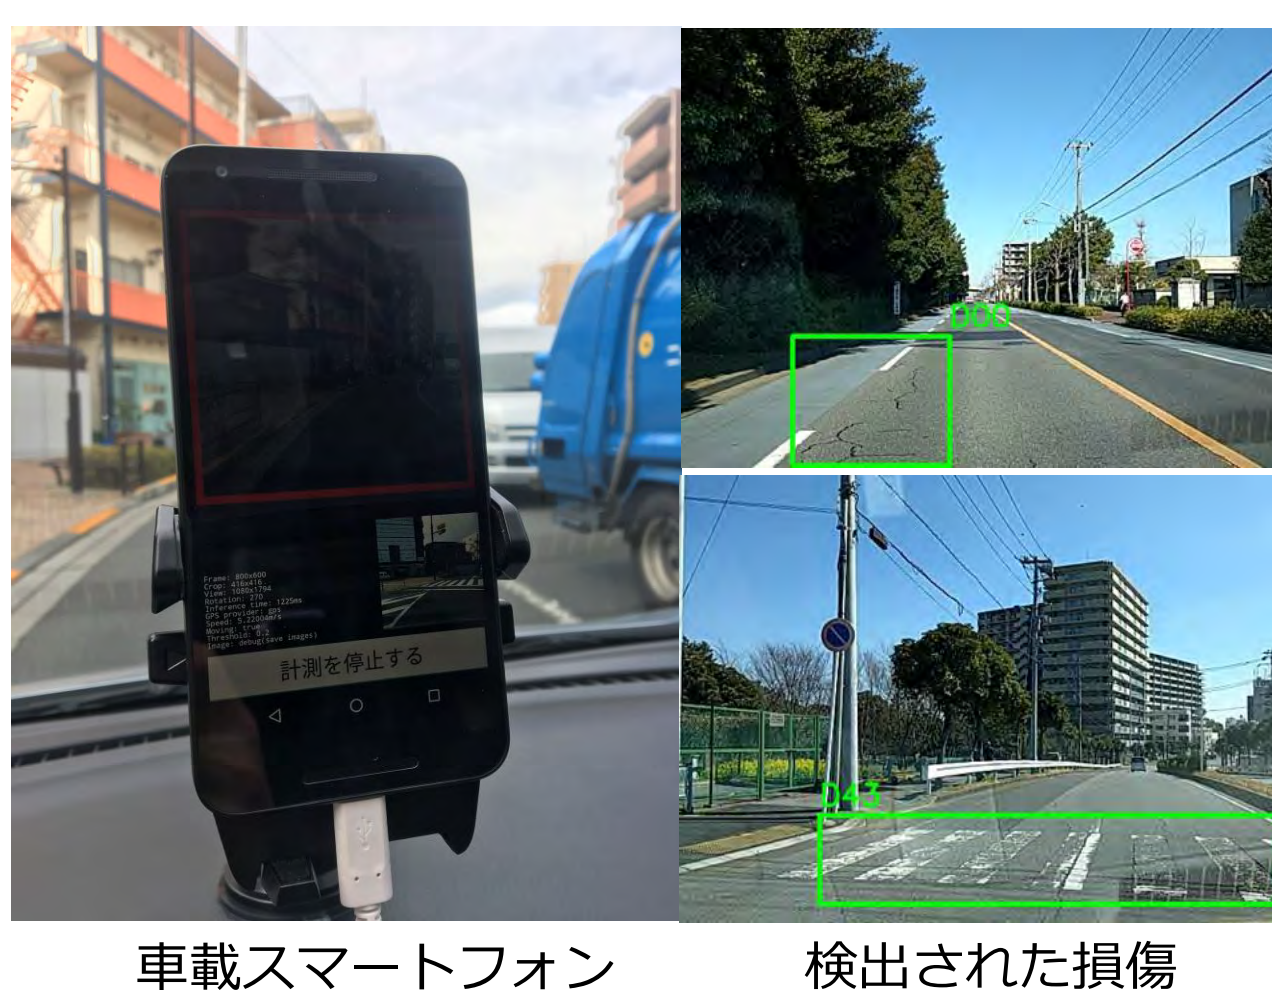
Frame: 800x600
Crop: 416x416
View: 1080x1794
Rotation: 270
Inference time: 1225ms
GPS provider: gps
Speed: 5.2200m/s
Moving: true
Threshold: 0.2
Image: debug(save images)

計測を停止する

D00

D43

車載スマートフォン

検出された損傷